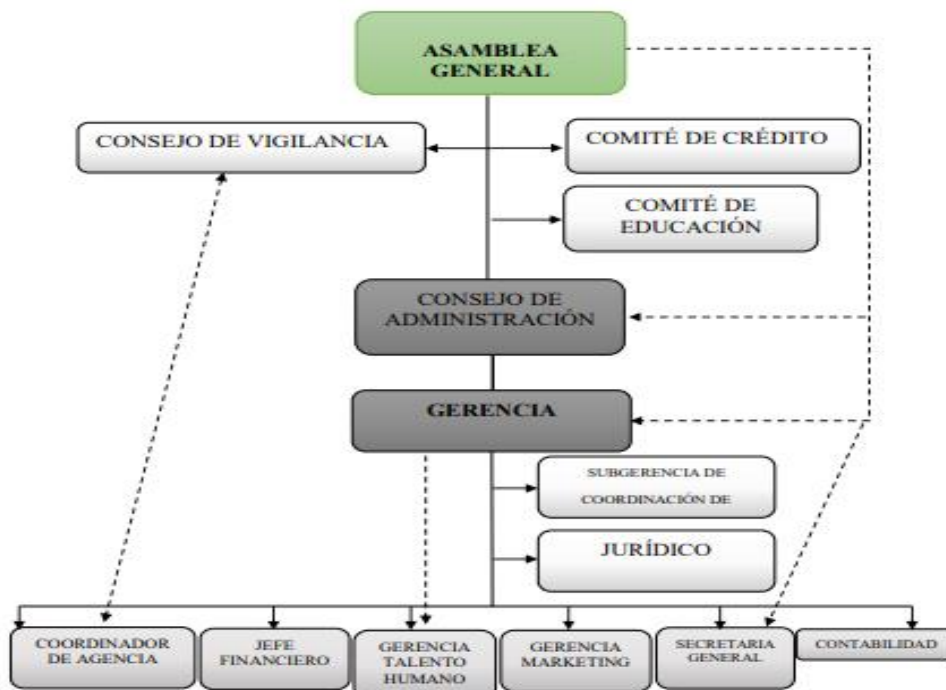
ASAMBLEA GENERAL

CONSEJO DE VIGILANCIA

COMITÉ DE CRÉDITO

COMITÉ DE EDUCACIÓN

CONSEJO DE ADMINISTRACIÓN

GERENCIA

SUBGERENCIA DE COORDINACIÓN DE

JURÍDICO

COORDINADOR DE AGENCIA

JEFE FINANCIERO

GERENCIA TALENTO HUMANO

GERENCIA MARKETING

SECRETARIA GENERAL

CONTABILIDAD